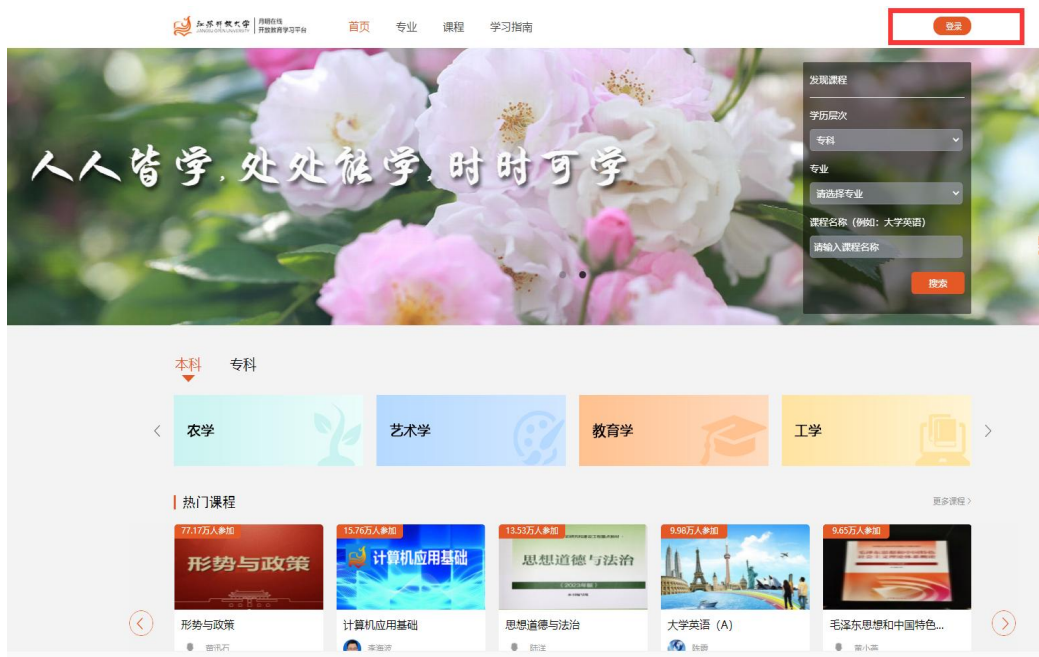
江苏开放大学 JIANGSU OPEN UNIVERSITY | 丹明在线 开放教育学习平台

首页 专业 课程 学习指南

登录

人人皆学 处处能学 时时可学

发现课程

学历层次

专科

专业

请选择专业

课程名称（例如：大学英语）

请输入课程名称

搜索

本科 专科

农学

艺术学

教育学

工学

热门课程

更多课程 >

77.17万人参加

形势与政策

形势与政策

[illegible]

15.76万人参加

计算机应用基础

计算机应用基础

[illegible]

13.53万人参加

思想道德与法治

（2023年版）

思想道德与法治

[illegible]

9.98万人参加

大学英语（A）

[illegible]

9.65万人参加

毛泽东思想和中国特色...

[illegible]